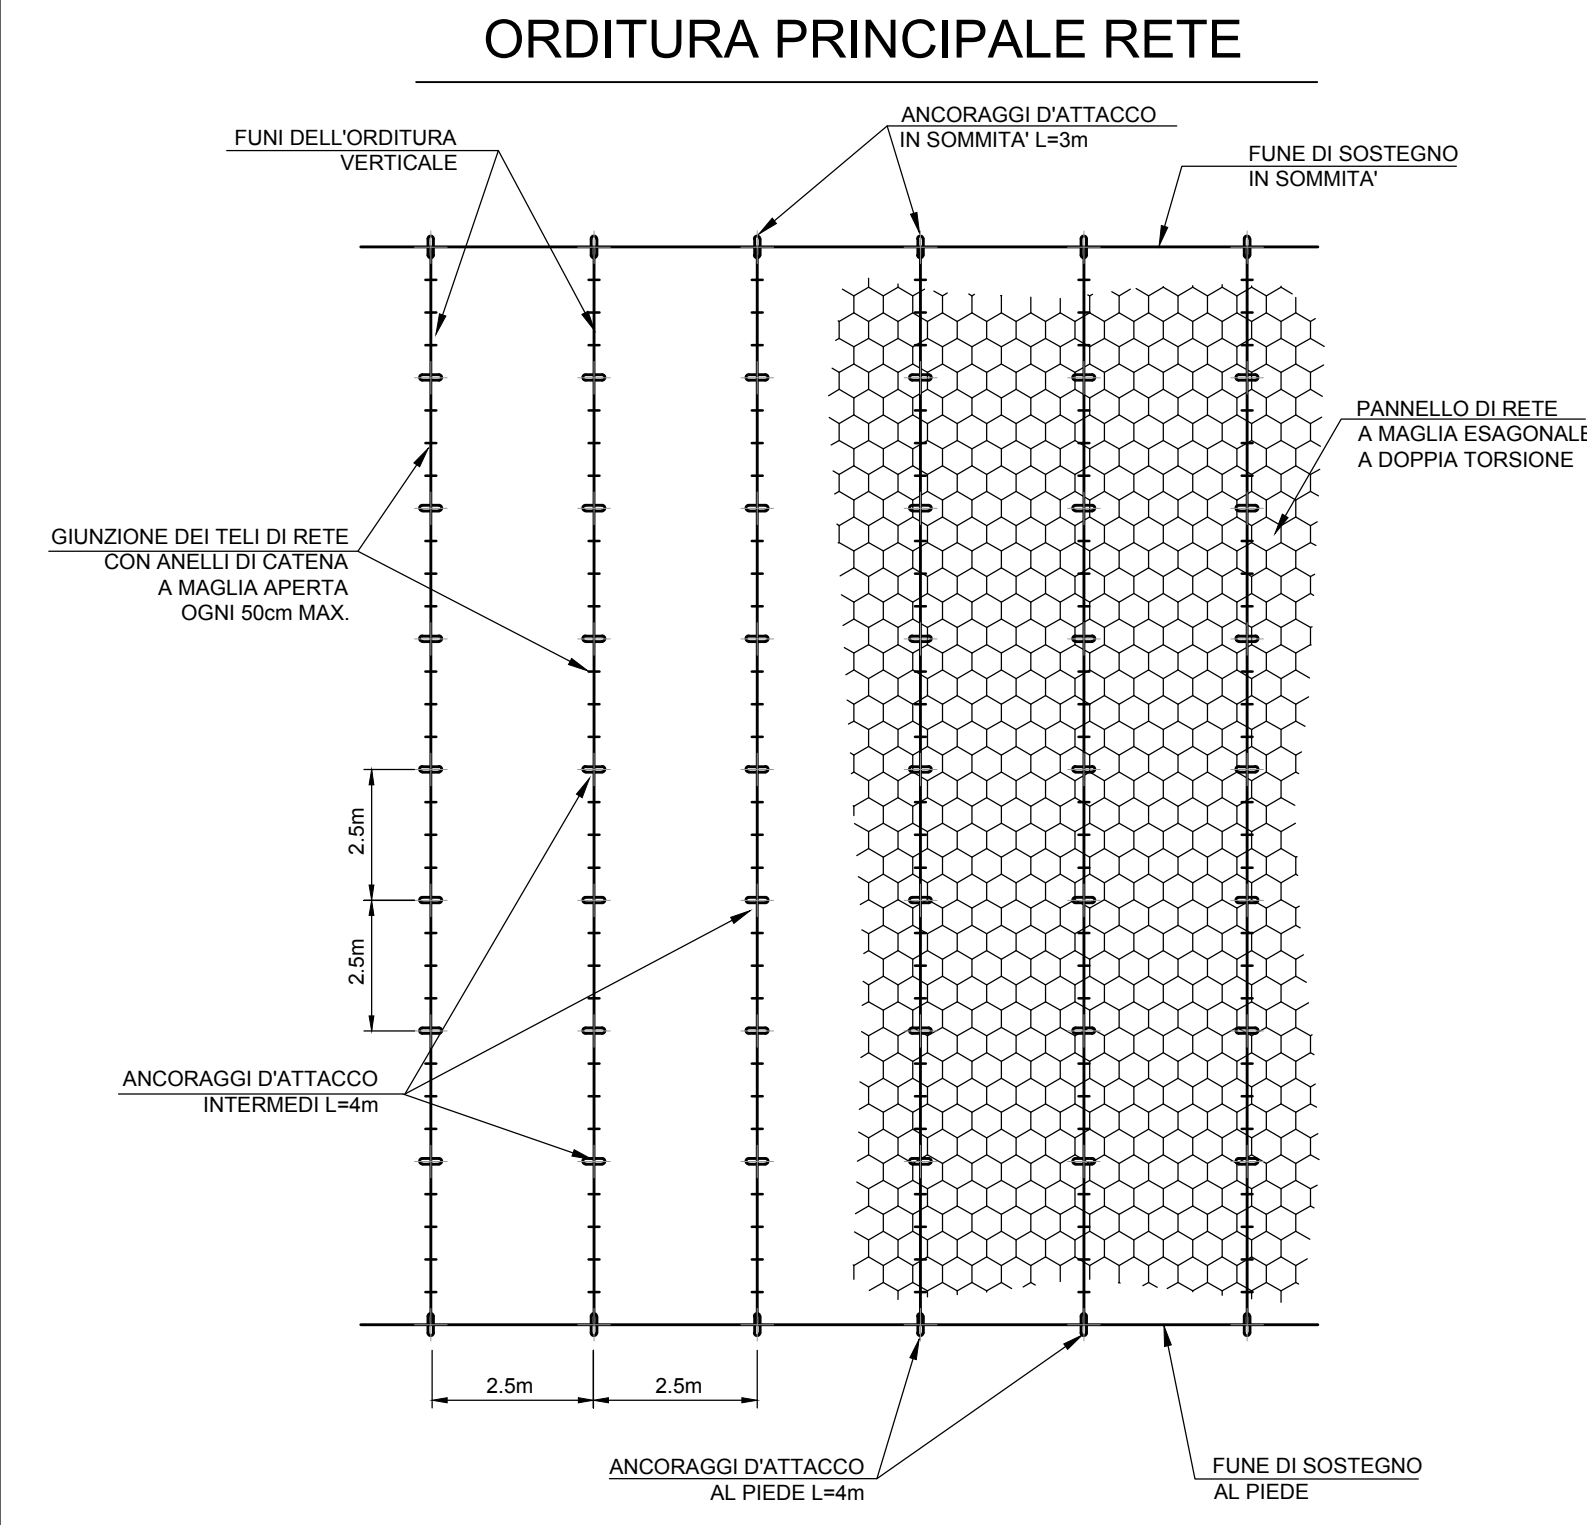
ORDITURA PRINCIPALE RETE

FUNI DELL'ORDITURA VERTICALE

ANCORAGGI D'ATTACCO IN SOMMITA' L=3m

FUNE DI SOSTEGNO IN SOMMITA'

PANNELLO DI RETE A MAGLIA ESAGONALE A DOPPIA TORSIONE

GIUNZIONE DEI TELI DI RETE CON ANELLI DI CATENA A MAGLIA APERTA OGNI 50cm MAX.

2.5m

2.5m

ANCORAGGI D'ATTACCO INTERMEDI L=4m

2.5m

2.5m

ANCORAGGI D'ATTACCO AL PIEDE L=4m

FUNE DI SOSTEGNO AL PIEDE